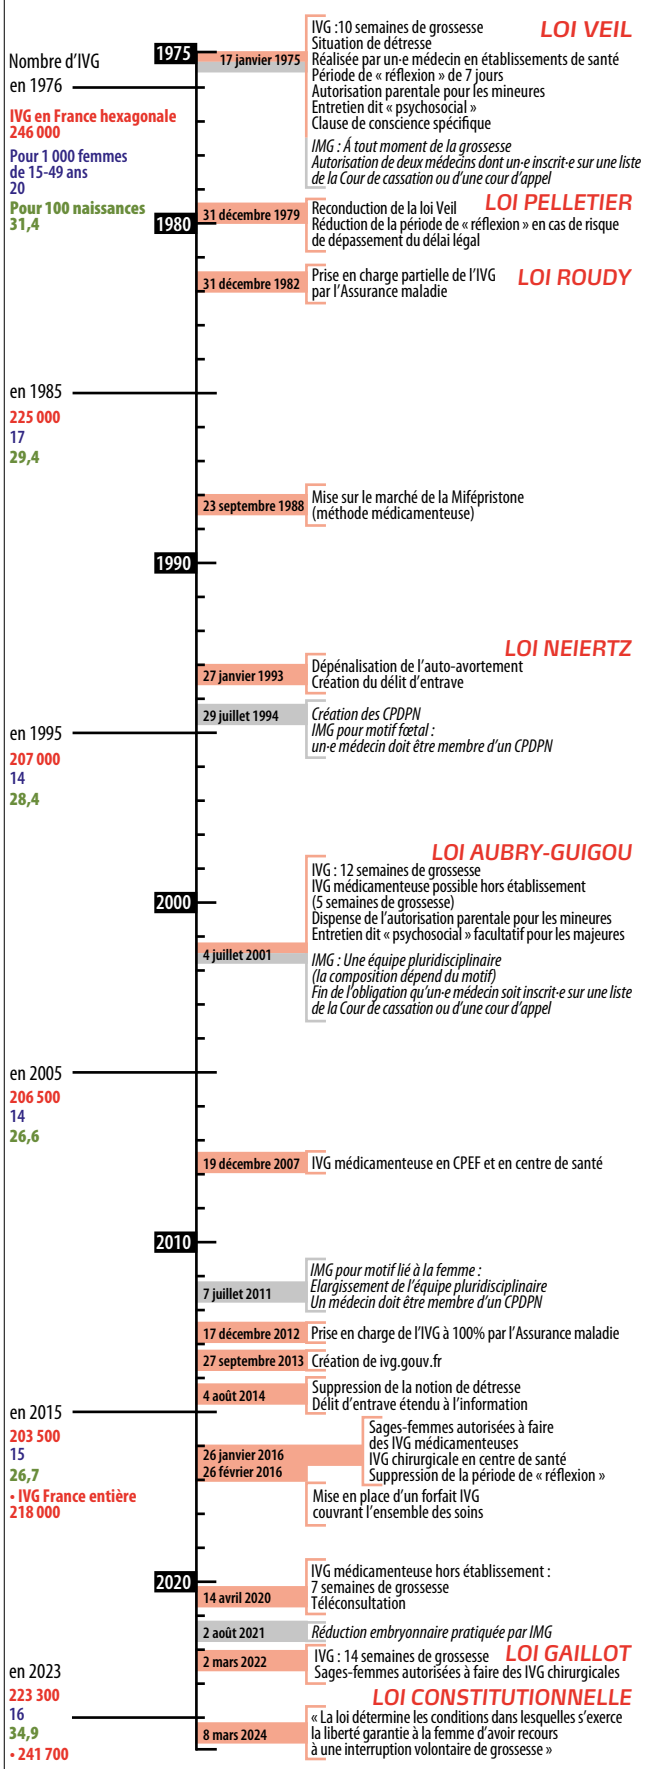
Nombre d'IVG en 1976

IVG en France hexagonale 246 000

Pour 1 000 femmes de 15-49 ans 20

Pour 100 naissances 31,4

1975

17 janvier 1975

LOI VEIL

IVG :10 semaines de grossesse
Situation de détresse
Réalisée par un·e médecin en établissements de santé
Période de « réflexion » de 7 jours
Autorisation parentale pour les mineures
Entretien dit « psychosocial »
Clause de conscience spécifique

IMG : À tout moment de la grossesse
Autorisation de deux médecins dont un·e inscrit·e sur une liste de la Cour de cassation ou d'une cour d'appel

1980

31 décembre 1979

LOI PELLETIER

Reconduction de la loi Veil
Réduction de la période de « réflexion » en cas de risque de dépassement du délai légal

31 décembre 1982

LOI ROUDY

Prise en charge partielle de l'IVG par l'Assurance maladie

en 1985
225 000
17
29,4

23 septembre 1988

Mise sur le marché de la Mifépristone (méthode médicamenteuse)

1990

LOI NEIERTZ

27 janvier 1993

Dépénalisation de l'auto-avortement
Création du délit d'entrave

29 juillet 1994

Création des CPDPN
IMG pour motif fœtal : un·e médecin doit être membre d'un CPDPN

en 1995
207 000
14
28,4

LOI AUBRY-GUIGOU

2000

IVG : 12 semaines de grossesse
IVG médicamenteuse possible hors établissement (5 semaines de grossesse)
Dispense de l'autorisation parentale pour les mineures
Entretien dit « psychosocial » facultatif pour les majeures

4 juillet 2001

IMG : Une équipe pluridisciplinaire (la composition dépend du motif)
Fin de l'obligation qu'un·e médecin soit inscrit·e sur une liste de la Cour de cassation ou d'une cour d'appel

en 2005
206 500
14
26,6

19 décembre 2007

IVG médicamenteuse en CPEF et en centre de santé

2010

7 juillet 2011

IMG pour motif lié à la femme :
Elargissement de l'équipe pluridisciplinaire
Un médecin doit être membre d'un CPDPN

17 décembre 2012

Prise en charge de l'IVG à 100% par l'Assurance maladie

27 septembre 2013

Création de ivg.gouv.fr

4 août 2014

Suppression de la notion de détresse
Délit d'entrave étendu à l'information

en 2015
203 500
15
26,7
• IVG France entière
218 000

26 janvier 2016
26 février 2016

Sages-femmes autorisées à faire des IVG médicamenteuses
IVG chirurgicale en centre de santé
Suppression de la période de « réflexion »

Mise en place d'un forfait IVG couvrant l'ensemble des soins

2020

14 avril 2020

IVG médicamenteuse hors établissement :
7 semaines de grossesse
Téléconsultation

2 août 2021

Réduction embryonnaire pratiquée par IMG

2 mars 2022

IVG : 14 semaines de grossesse
LOI GAILLOT
Sages-femmes autorisées à faire des IVG chirurgicales

en 2023
223 300
16
34,9
• 241 700

LOI CONSTITUTIONNELLE

8 mars 2024

« La loi détermine les conditions dans lesquelles s'exerce la liberté garantie à la femme d'avoir recours à une interruption volontaire de grossesse »